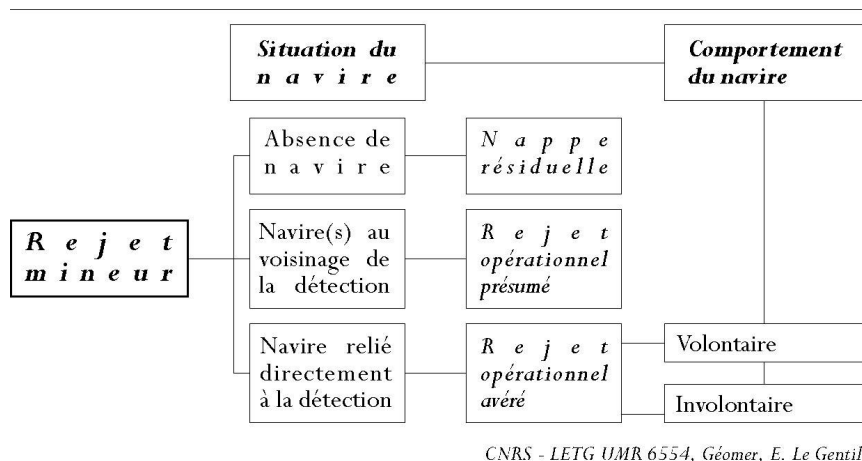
Situation du navire

Comportement du navire

Rejet mineur

Absence de navire

Nappe résiduelle

Navire(s) au voisinage de la détection

Rejet opérationnel présumé

Navire relié directement à la détection

Rejet opérationnel avéré

Volontaire

Involontaire

CNRS - LETG UMR 6554, Géomer, E. Le Gentil